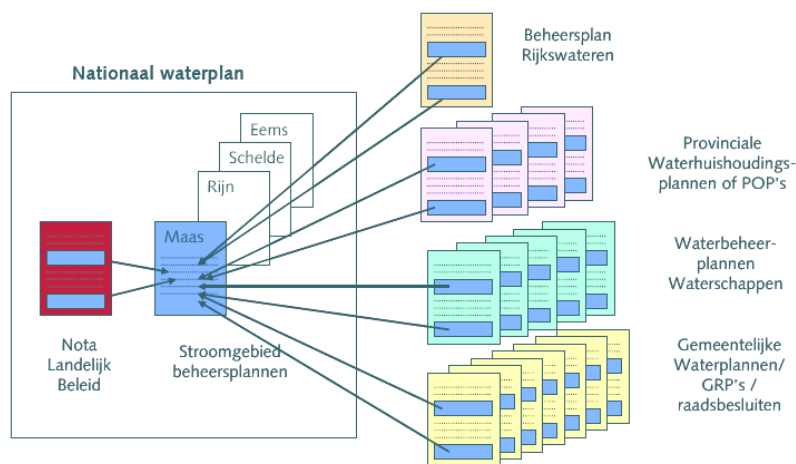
Nationaal waterplan

Eems
Schelde
Rijn
Maas

Nota Landelijk Beleid

Stroomgebied beheersplannen

Beheersplan Rijkswateren

Provinciale Waterhuishoudingsplannen of POP's

Waterbeheerplannen Waterschappen

Gemeentelijke Waterplannen/ GRP's / raadsbesluiten